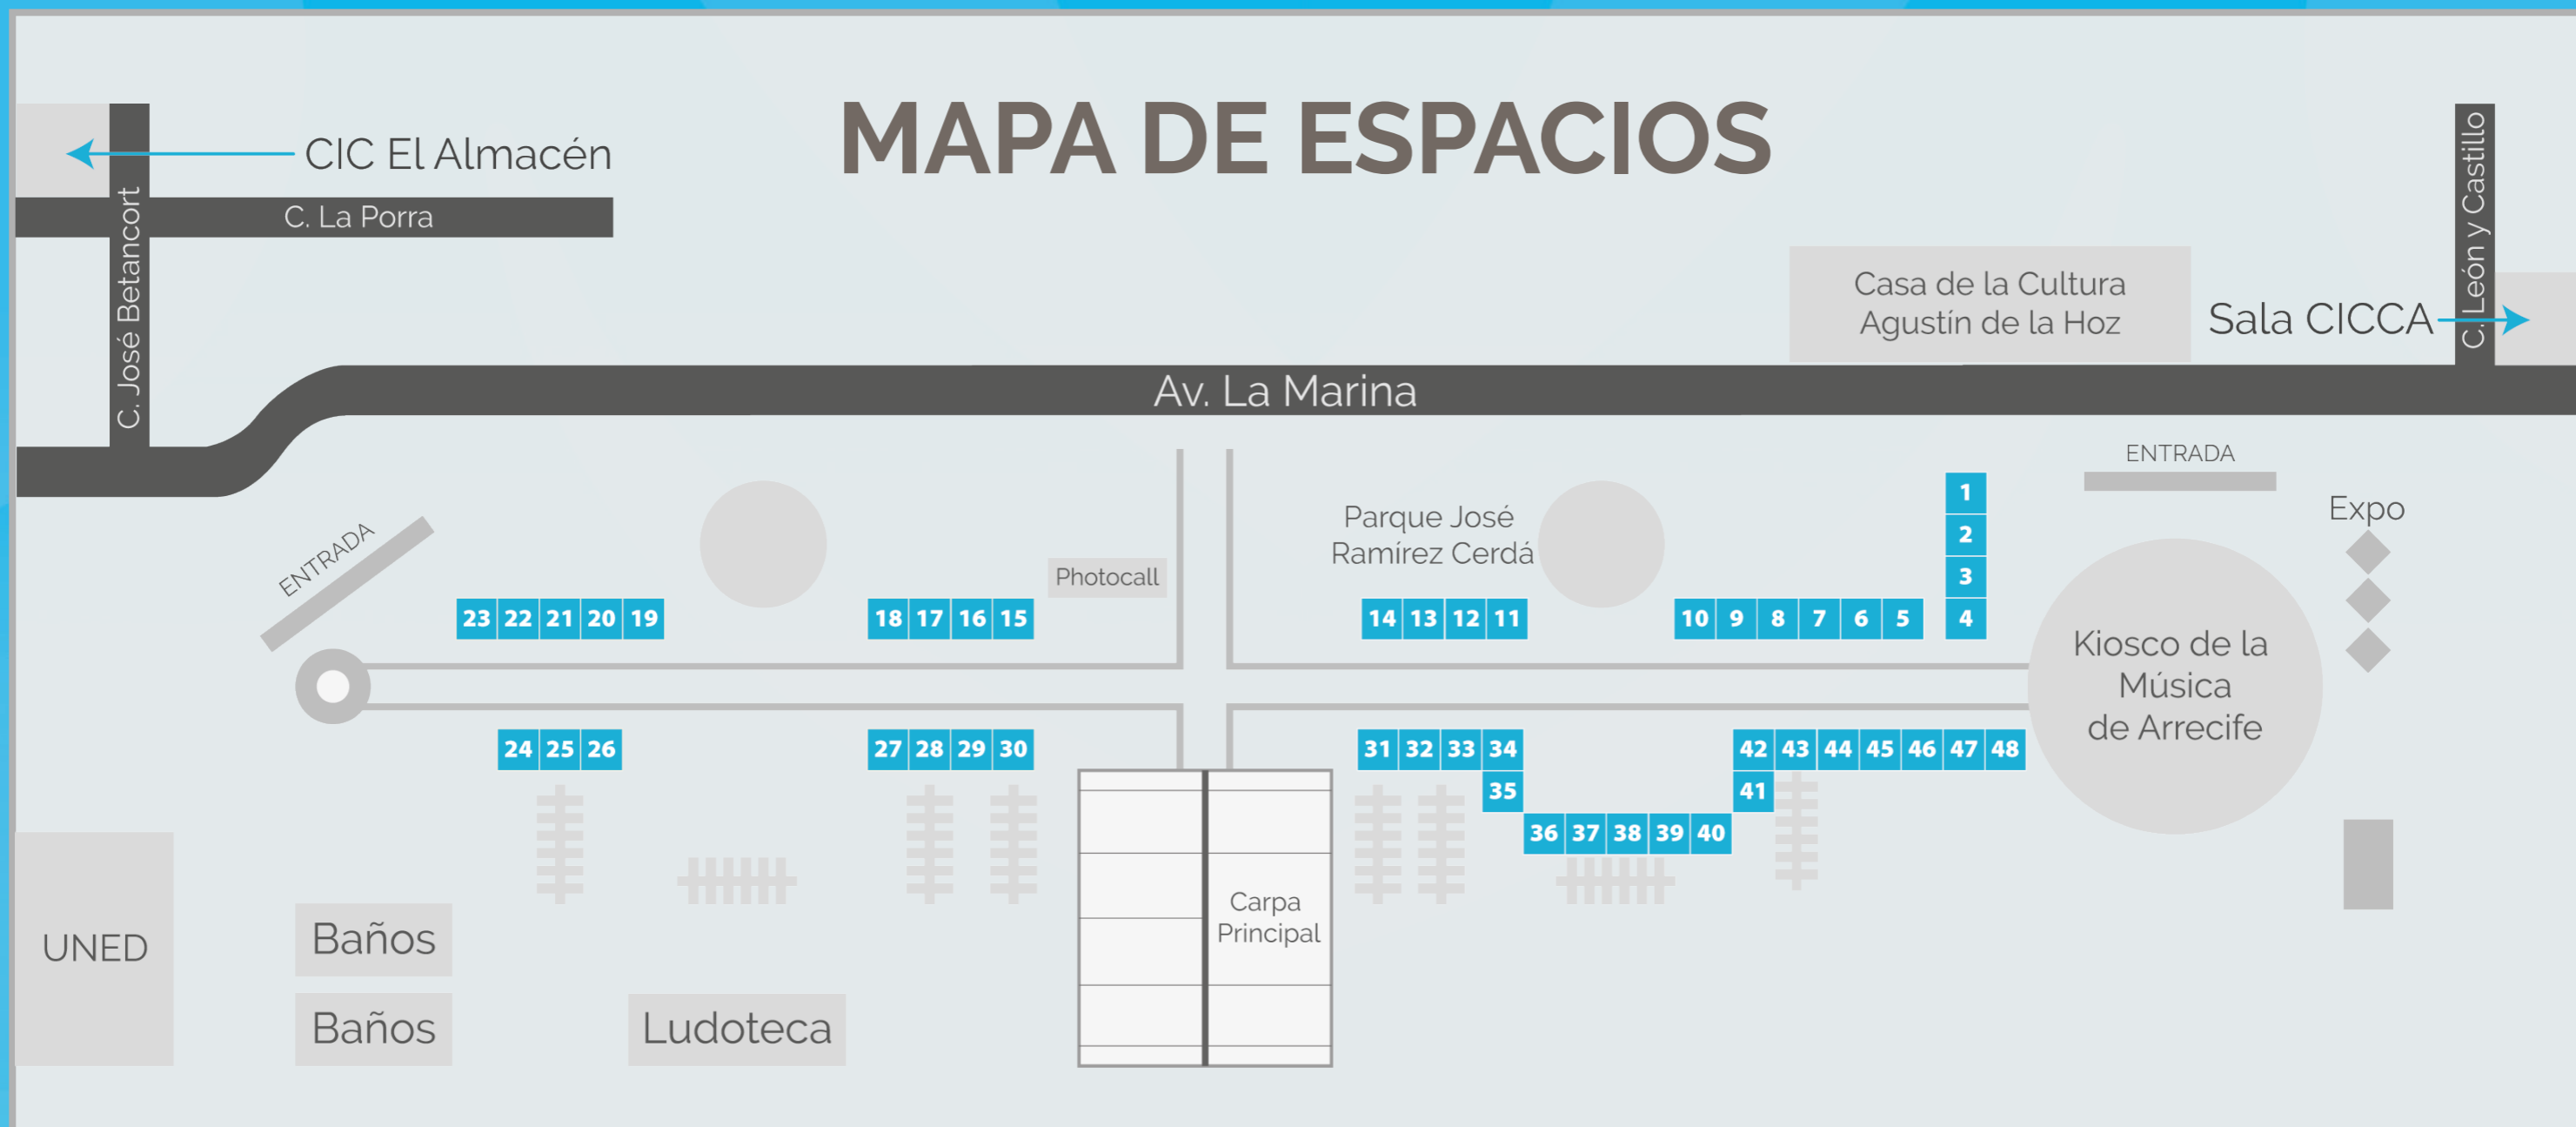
MAPA DE ESPACIOS

CIC El Almacén

C. La Porra

C. José Betancort

C. León y Castillo

Casa de la Cultura Agustín de la Hoz

Sala CICCA

Av. La Marina

ENTRADA

ENTRADA

Parque José Ramírez Cerdá

Photocall

Expo

1
2
3
4

23 22 21 20 19

18 17 16 15

14 13 12 11

10 9 8 7 6 5

Kiosco de la Música de Arrecife

24 25 26

27 28 29 30

31 32 33 34
35
36 37 38 39 40
41
42 43 44 45 46 47 48

Carpa Principal

UNED

Baños

Baños

Ludoteca